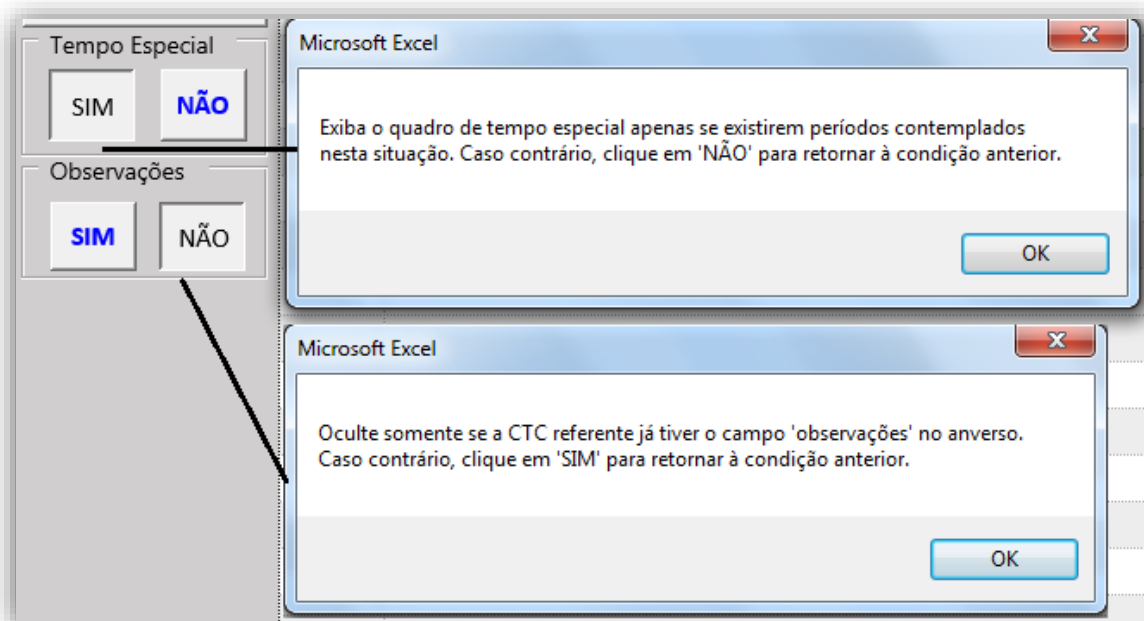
Tempo Especial

SIM NÃO

Observações

SIM NÃO

Microsoft Excel

Exiba o quadro de tempo especial apenas se existirem períodos contemplados nesta situação. Caso contrário, clique em 'NÃO' para retornar à condição anterior.

OK

Microsoft Excel

Oculte somente se a CTC referente já tiver o campo 'observações' no anverso. Caso contrário, clique em 'SIM' para retornar à condição anterior.

OK